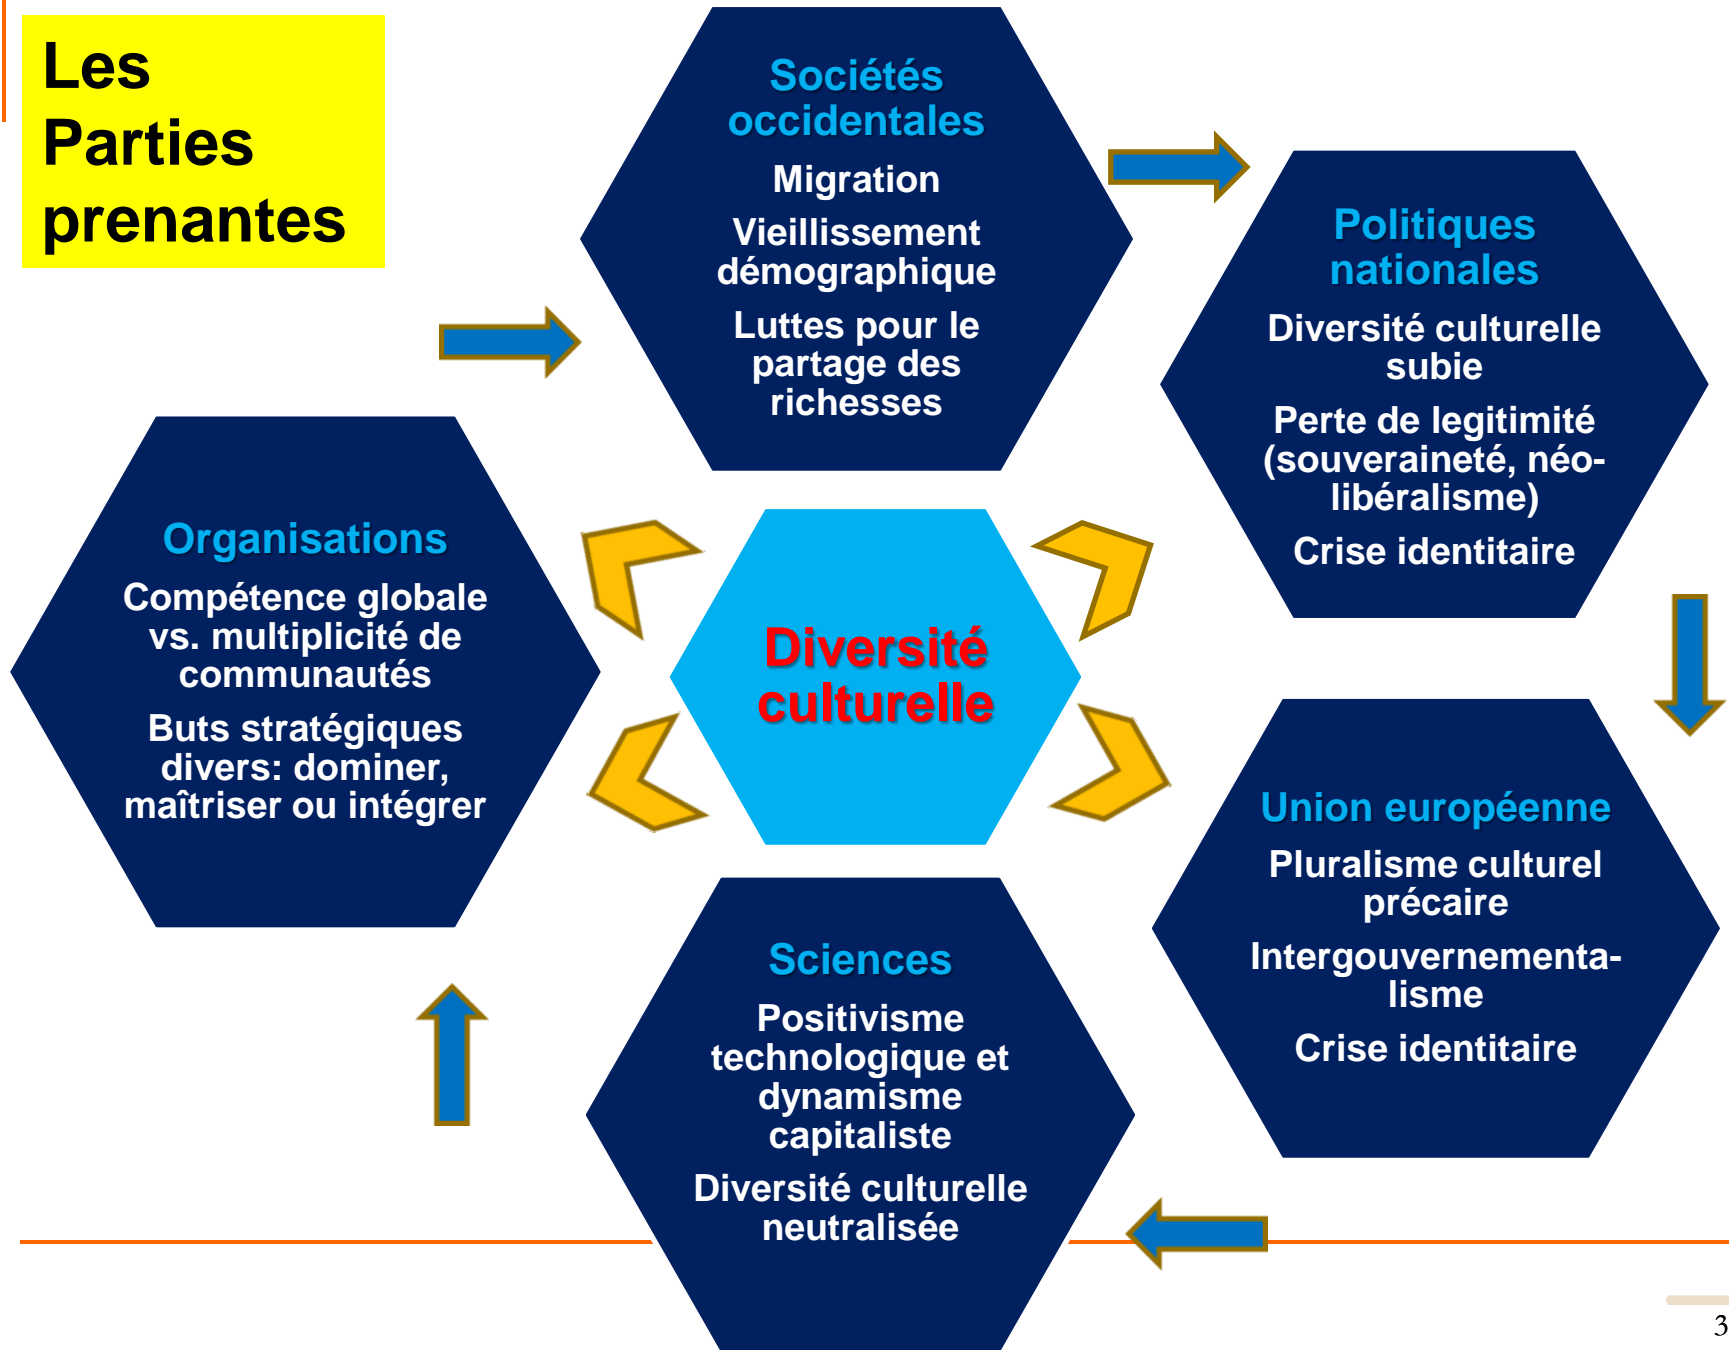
Les Parties prenantes

Sociétés occidentales

Migration

Vieillissement démographique

Luttes pour le partage des richesses

Politiques nationales

Diversité culturelle subie

Perte de legitimité (souveraineté, néolibéralisme)

Crise identitaire

Organisations

Compétence globale vs. multiplicité de communautés

Buts stratégiques divers: dominer, maîtriser ou intégrer

Diversité culturelle

Union européenne

Pluralisme culturel précaire

Intergouvernementalisme

Crise identitaire

Sciences

Positivisme technologique et dynamisme capitaliste

Diversité culturelle neutralisée

3